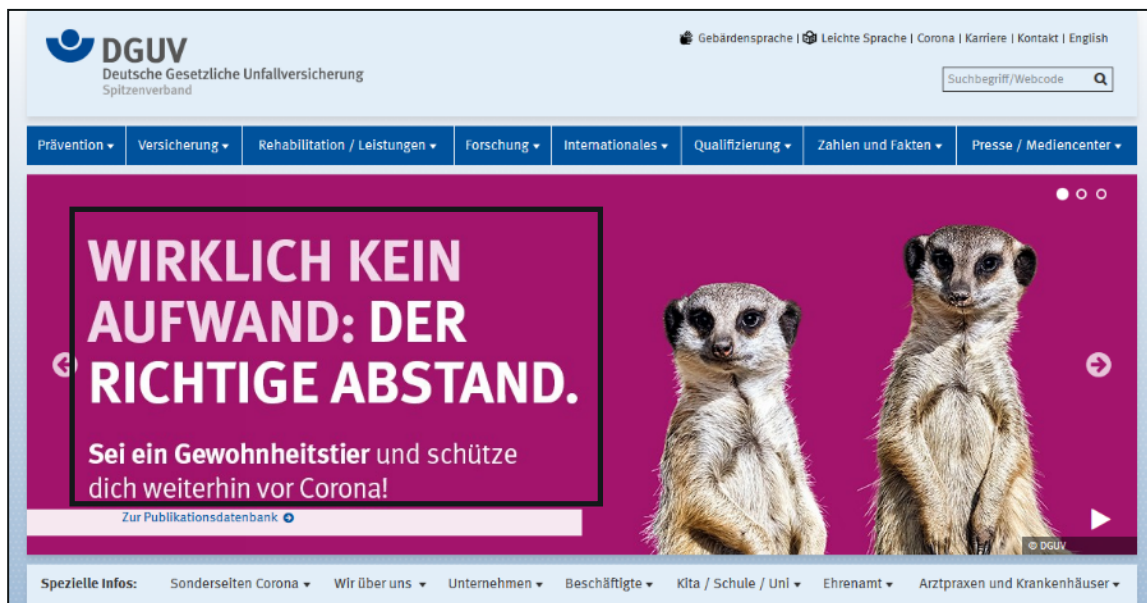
DGUV
Deutsche Gesetzliche Unfallversicherung
Spitzenverband

Gebärdensprache | Leichte Sprache | Corona | Karriere | Kontakt | English

Suchbegriff/Webcode

Prävention ▾ | Versicherung ▾ | Rehabilitation / Leistungen ▾ | Forschung ▾ | Internationales ▾ | Qualifizierung ▾ | Zahlen und Fakten ▾ | Presse / Mediencenter ▾

WIRKLICH KEIN AUFWAND: DER RICHTIGE ABSTAND.

Sei ein Gewohnheitstier und schütze dich weiterhin vor Corona!

Zur Publikationsdatenbank

© DGUV

Spezielle Infos: Sonderseiten Corona ▾ | Wir über uns ▾ | Unternehmen ▾ | Beschäftigte ▾ | Kita / Schule / Uni ▾ | Ehrenamt ▾ | Arztpraxen und Krankenhäuser ▾